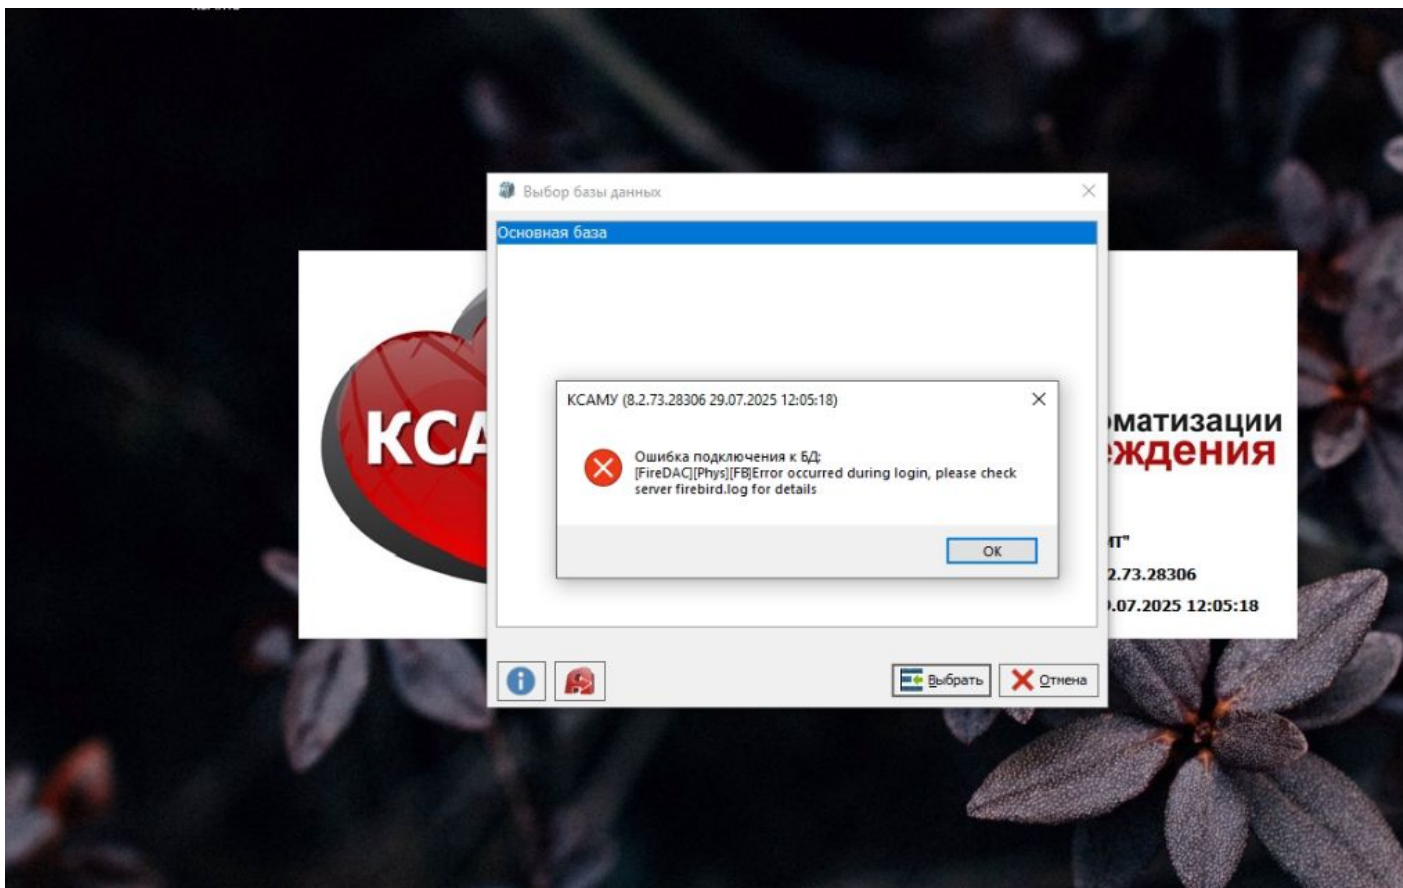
Выбор базы данных

Основная база

КСАМУ (8.2.73.28306 29.07.2025 12:05:18)

Ошибка подключения к БД:
[FireDAC][Phys][FB]Error occurred during login, please check server firebird.log for details

OK

КСА

матизации
ждения

т"
2.73.28306
.07.2025 12:05:18

Выбрать
Отмена